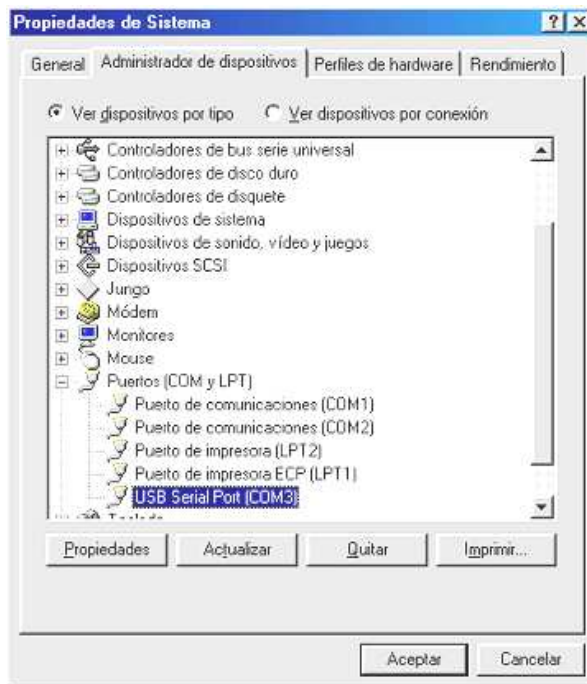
Propiedades de Sistema

?

X

General

Administrador de dispositivos

Perfiles de hardware

Rendimiento

Ver dispositivos por tipo

Ver dispositivos por conexión

Controladores de bus serie universal

Controladores de disco duro

Controladores de disquete

Dispositivos de sistema

Dispositivos de sonido, vídeo y juegos

Dispositivos SCSI

Jungo

Módem

Monitores

Mouse

Puertos (COM y LPT)

Puerto de comunicaciones (COM1)

Puerto de comunicaciones (COM2)

Puerto de impresora (LPT2)

Puerto de impresora ECP (LPT1)

USB Serial Port (COM3)

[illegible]

Propiedades

Actualizar

Quitar

Imprimir...

Aceptar

Cancelar